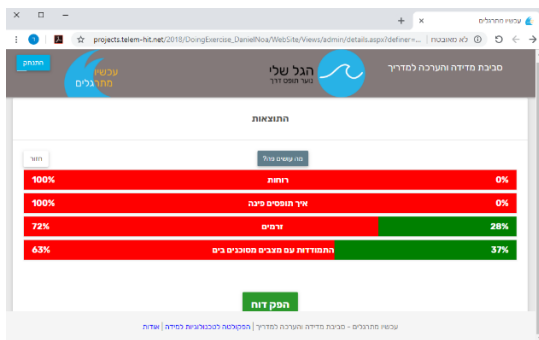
עכשיו מתרגלים
projects.telem-hit.net/2018/DoingExercise_DanielNoa/WebSite/Views/admin/details.aspx?definer=...
לא מאובטח

סביבת מדידה והערכה למדריך
הגל שלי
נוער תופס דרך
עכשיו מתרגלים
התנתק

התוצאות

חזור
מה עושים פה?

| 0% | רוחות | 100% |
|---|---|---|
| 0% | איך תופסים פינה | 100% |
| 28% | זרמים | 72% |
| 37% | התמודדות עם מצבים מסוכנים בים | 63% |

הפק דוח

עכשיו מתרגלים - סביבת מדידה והערכה למדריך | הפקולטה לטכנולוגיות למידה | שדות